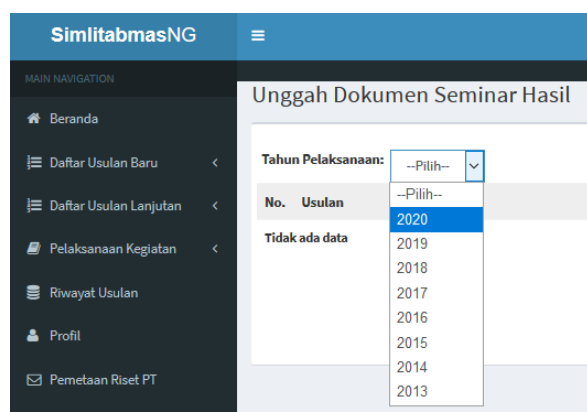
SimlitabmasNG
≡
MAIN NAVIGATION
Beranda
Daftar Usulan Baru
Daftar Usulan Lanjutan
Pelaksanaan Kegiatan
Riwayat Usulan
Profil
Pemetaan Riset PT

Unggah Dokumen Seminar Hasil

Tahun Pelaksanaan: --Pilih--

No. Usulan

Tidak ada data

--Pilih--
2020
2019
2018
2017
2016
2015
2014
2013